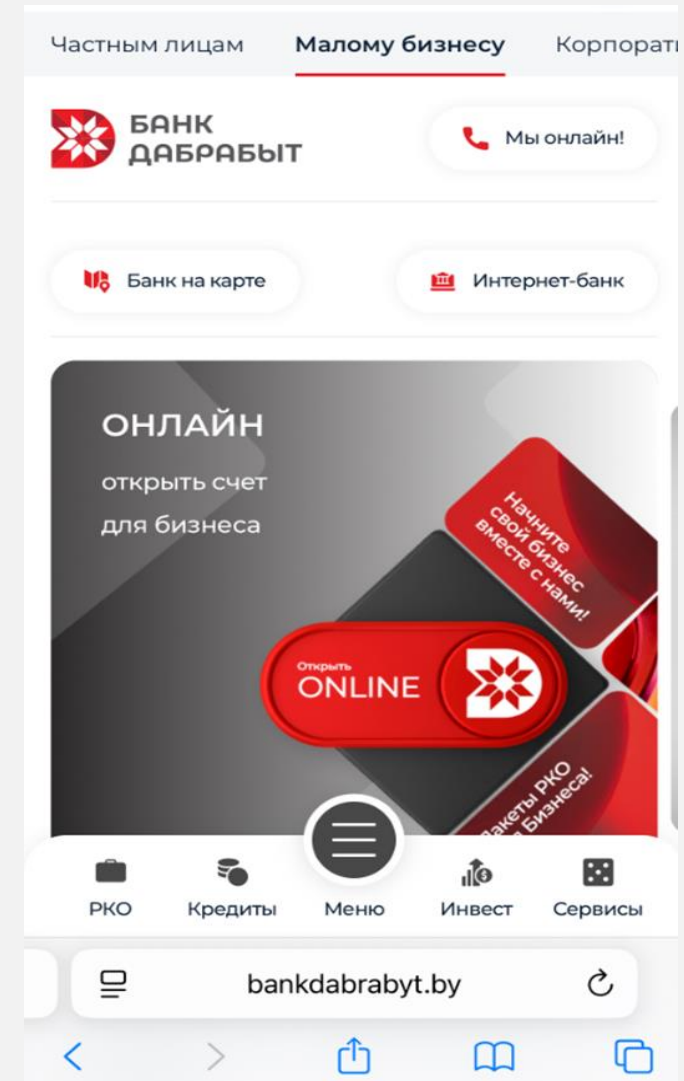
Частным лицам Малому бизнесу Корпорат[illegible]

БАНК ДАБРАБЫТ

Мы онлайн!

Банк на карте

Интернет-банк

ОНЛАЙН

открыть счет для бизнеса

Начните свой бизнес вместе с нами!

Открыть ONLINE

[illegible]акеты РКО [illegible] бизнеса!

РКО Кредиты Меню Инвест Сервисы

bankdabrabyt.by